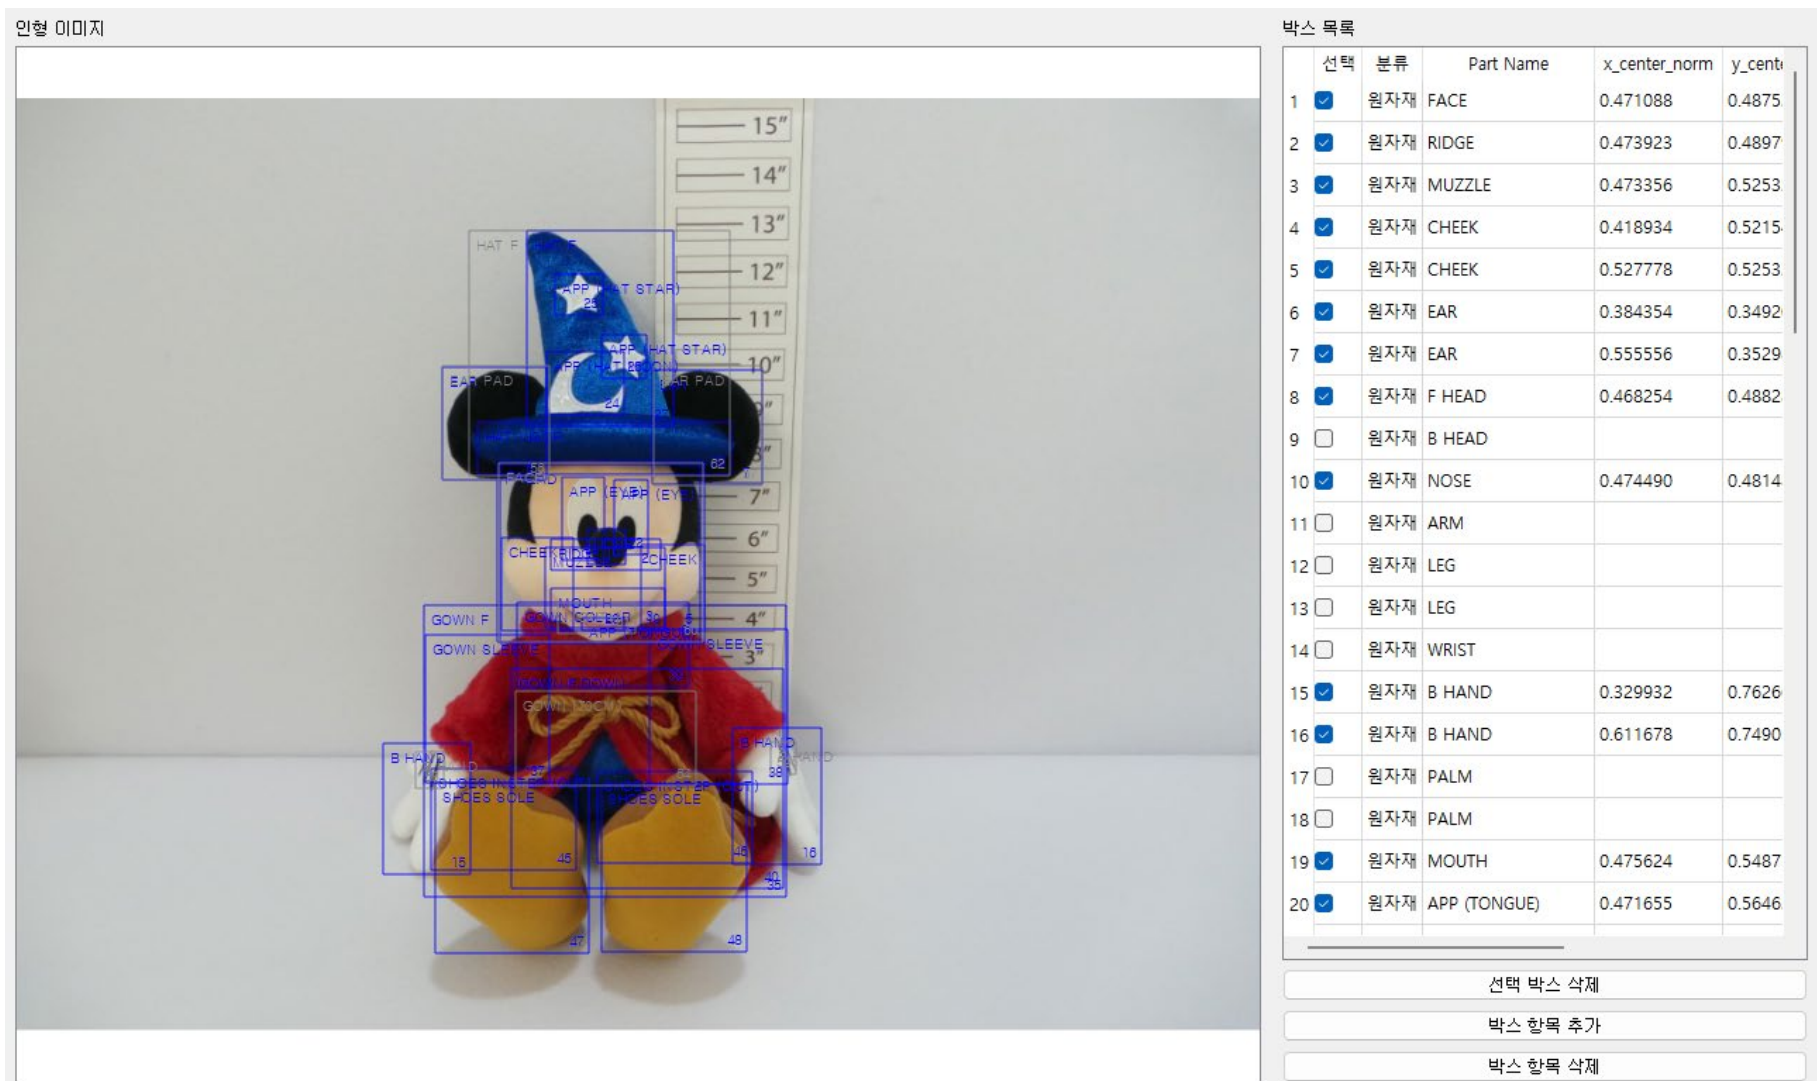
인형 이미지

15″
14″
13″
12″
11″
10″
7″
6″
5″
4″
3″

HAT F
APP (HAT STAR)
25
APP (HAT STAR)
24
EAR PAD
EAR PAD
62
APP (EYE)
APP (EYE)
CHEEK
RIDGE
MUZZLE
CHEEK
MOUTH
GOWN F
GOWN COLLAR
30
GOWN SLEEVE
GOWN SLEEVE
GOWN STRING
B HAND
B HAND
SHOES INSTEP
SHOES SOLE
SHOES INSTEP
SHOES SOLE
15
45
46
16
47
48
38
35

박스 목록

| | 선택 | 분류 | Part Name | x_center_norm | y_cent |
|---|---|---|---|---|---|
| 1 | ☑ | 원자재 | FACE | 0.471088 | 0.4875 |
| 2 | ☑ | 원자재 | RIDGE | 0.473923 | 0.4897 |
| 3 | ☑ | 원자재 | MUZZLE | 0.473356 | 0.5253 |
| 4 | ☑ | 원자재 | CHEEK | 0.418934 | 0.5215 |
| 5 | ☑ | 원자재 | CHEEK | 0.527778 | 0.5253 |
| 6 | ☑ | 원자재 | EAR | 0.384354 | 0.3492 |
| 7 | ☑ | 원자재 | EAR | 0.555556 | 0.3529 |
| 8 | ☑ | 원자재 | F HEAD | 0.468254 | 0.4882 |
| 9 | ☐ | 원자재 | B HEAD | | |
| 10 | ☑ | 원자재 | NOSE | 0.474490 | 0.4814 |
| 11 | ☐ | 원자재 | ARM | | |
| 12 | ☐ | 원자재 | LEG | | |
| 13 | ☐ | 원자재 | LEG | | |
| 14 | ☐ | 원자재 | WRIST | | |
| 15 | ☑ | 원자재 | B HAND | 0.329932 | 0.7626 |
| 16 | ☑ | 원자재 | B HAND | 0.611678 | 0.7490 |
| 17 | ☐ | 원자재 | PALM | | |
| 18 | ☐ | 원자재 | PALM | | |
| 19 | ☑ | 원자재 | MOUTH | 0.475624 | 0.5487 |
| 20 | ☑ | 원자재 | APP (TONGUE) | 0.471655 | 0.5646 |

선택 박스 삭제
박스 항목 추가
박스 항목 삭제